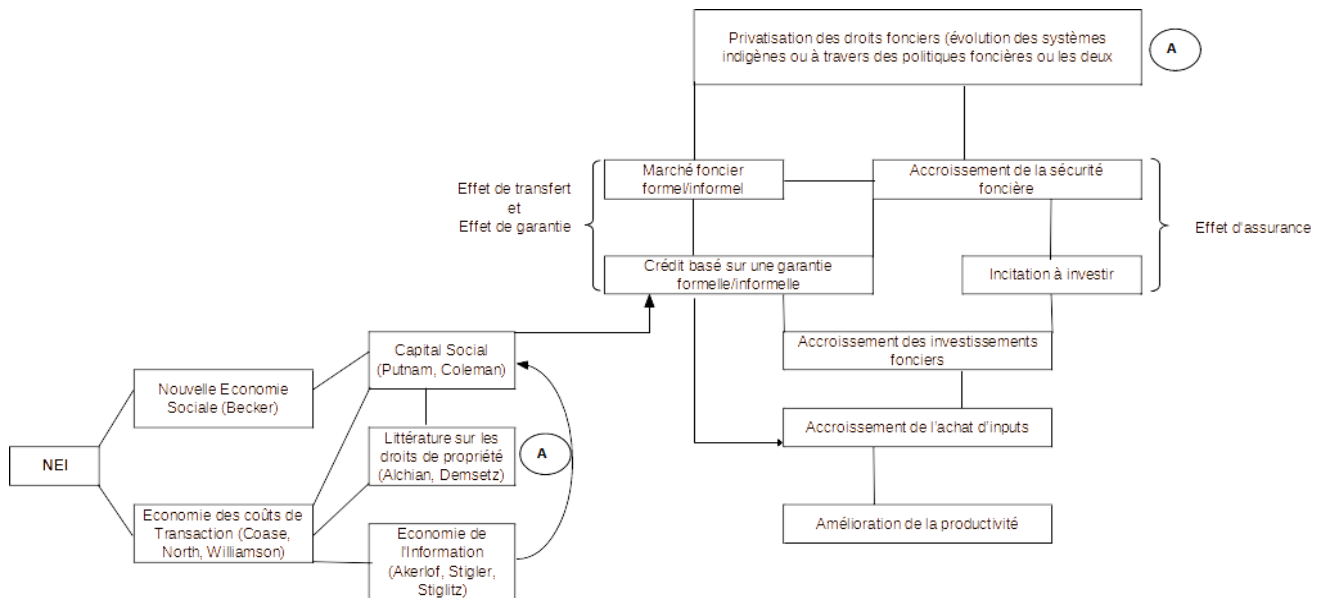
Privatisation des droits fonciers (évolution des systèmes indigènes ou à travers des politiques foncières ou les deux

A

Effet de transfert et Effet de garantie

Marché foncier formel/informel

Accroissement de la sécurité foncière

Effet d'assurance

Crédit basé sur une garantie formelle/informelle

Incitation à investir

Accroissement des investissements fonciers

Accroissement de l'achat d'inputs

Amélioration de la productivité

NEI

Nouvelle Economie Sociale (Becker)

Capital Social (Putnam, Coleman)

Littérature sur les droits de propriété (Alchian, Demsetz)

A

Economie des coûts de Transaction (Coase, North, Williamson)

Economie de l'Information (Akerlof, Stigler, Stiglitz)